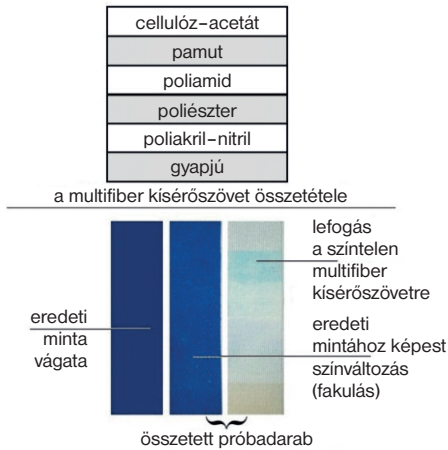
| cellulóz-acetát |
|---|
| pamut |
| poliamid |
| poliészter |
| poliakril-nitril |
| gyapjú |

a multifiber kísérőszövet összetétele

lefogás a színtelen multifiber kísérőszövetre

eredeti minta vágata

eredeti mintához képest színváltozás (fakulás)

összetett próbadarab